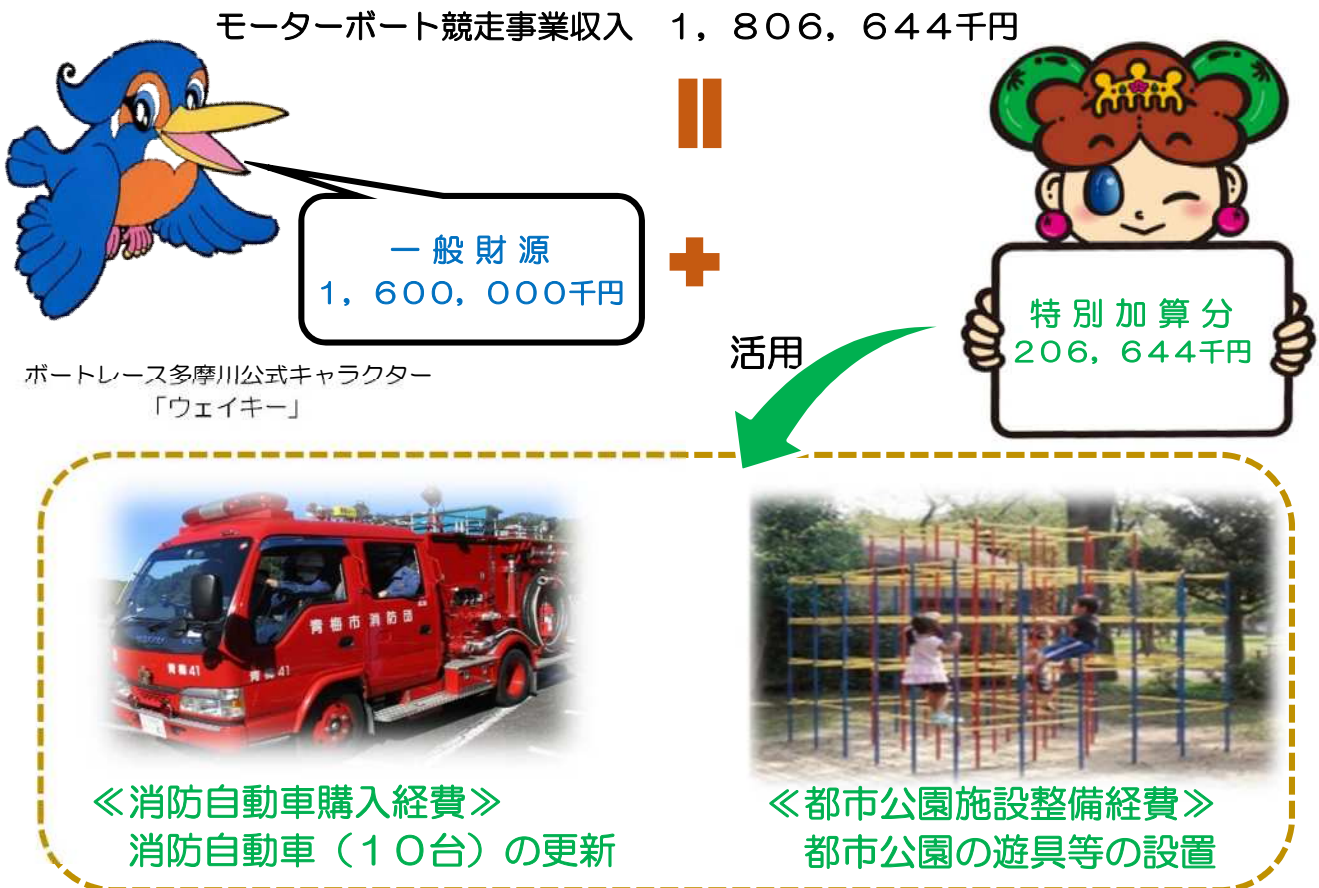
モーターボート競走事業収入　1，806，644千円

一般財源
1，600，000千円

ボートレース多摩川公式キャラクター
「ウェイキー」

特別加算分
206，644千円

活用

青梅市消防団

青梅41

≪消防自動車購入経費≫
消防自動車（10台）の更新

≪都市公園施設整備経費≫
都市公園の遊具等の設置